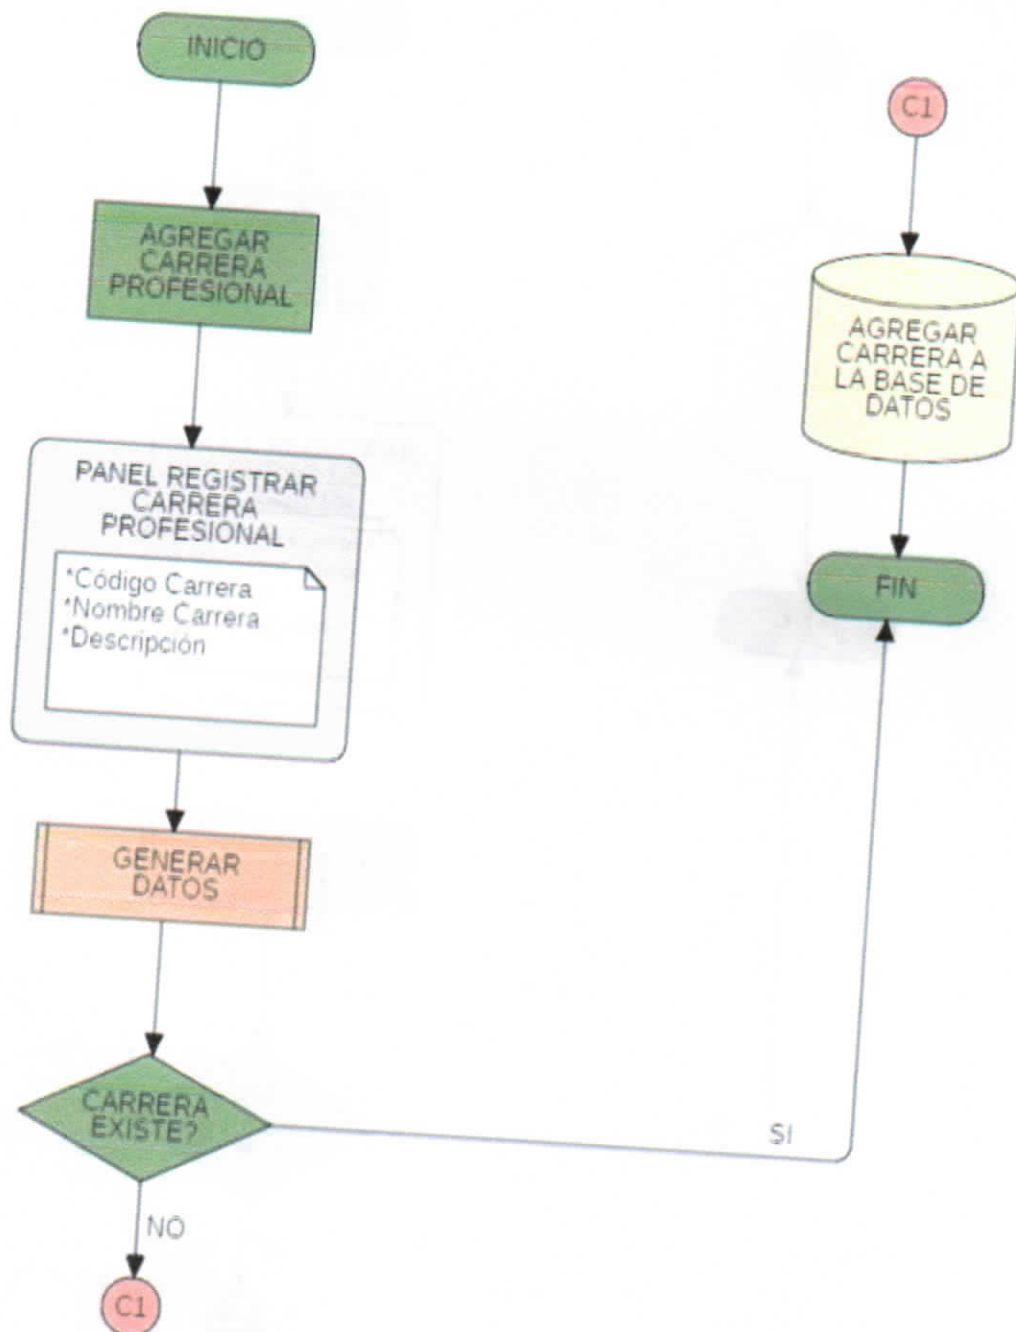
INICIO

AGREGAR CARRERA PROFESIONAL

PANEL REGISTRAR CARRERA PROFESIONAL

*Código Carrera
*Nombre Carrera
*Descripción

GENERAR DATOS

CARRERA EXISTE?

SI

NO

C1

C1

AGREGAR CARRERA A LA BASE DE DATOS

FIN